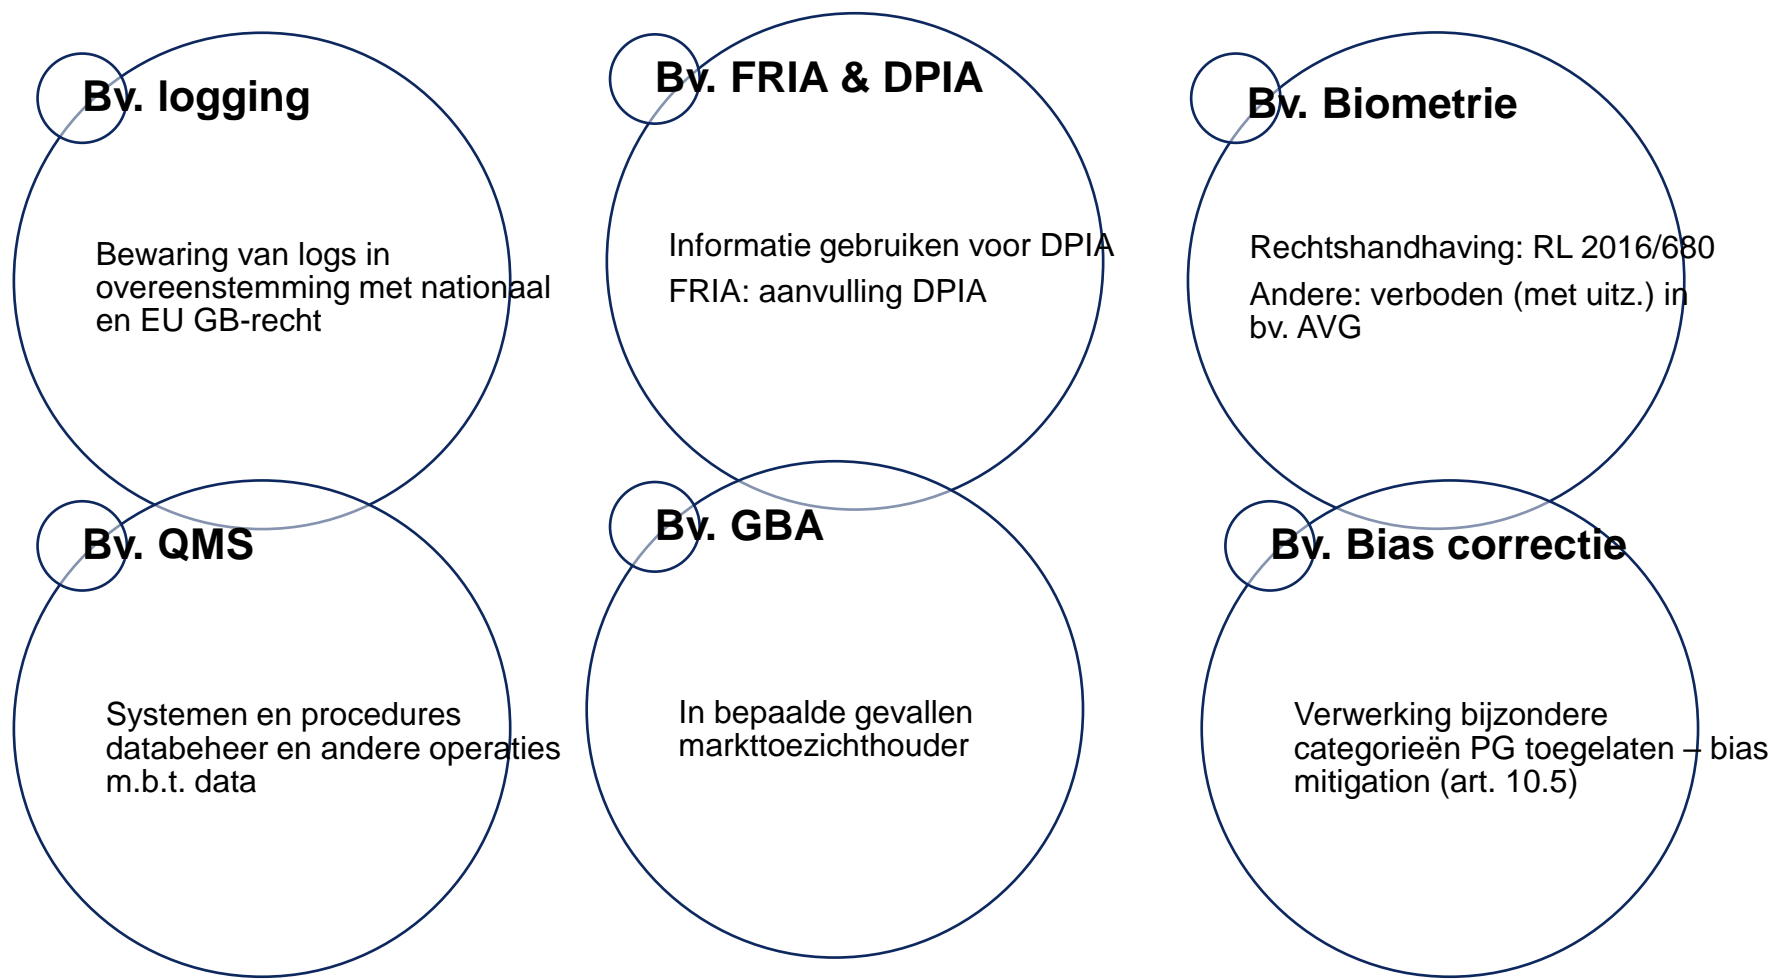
Bv. logging

Bewaring van logs in overeenstemming met nationaal en EU GB-recht

Bv. FRIA & DPIA

Informatie gebruiken voor DPIA

FRIA: aanvulling DPIA

Bv. Biometrie

Rechtshandhaving: RL 2016/680

Andere: verboden (met uitz.) in bv. AVG

Bv. QMS

Systemen en procedures databeheer en andere operaties m.b.t. data

Bv. GBA

In bepaalde gevallen markttoezichthouder

Bv. Bias correctie

Verwerking bijzondere categorieën PG toegelaten – bias mitigation (art. 10.5)